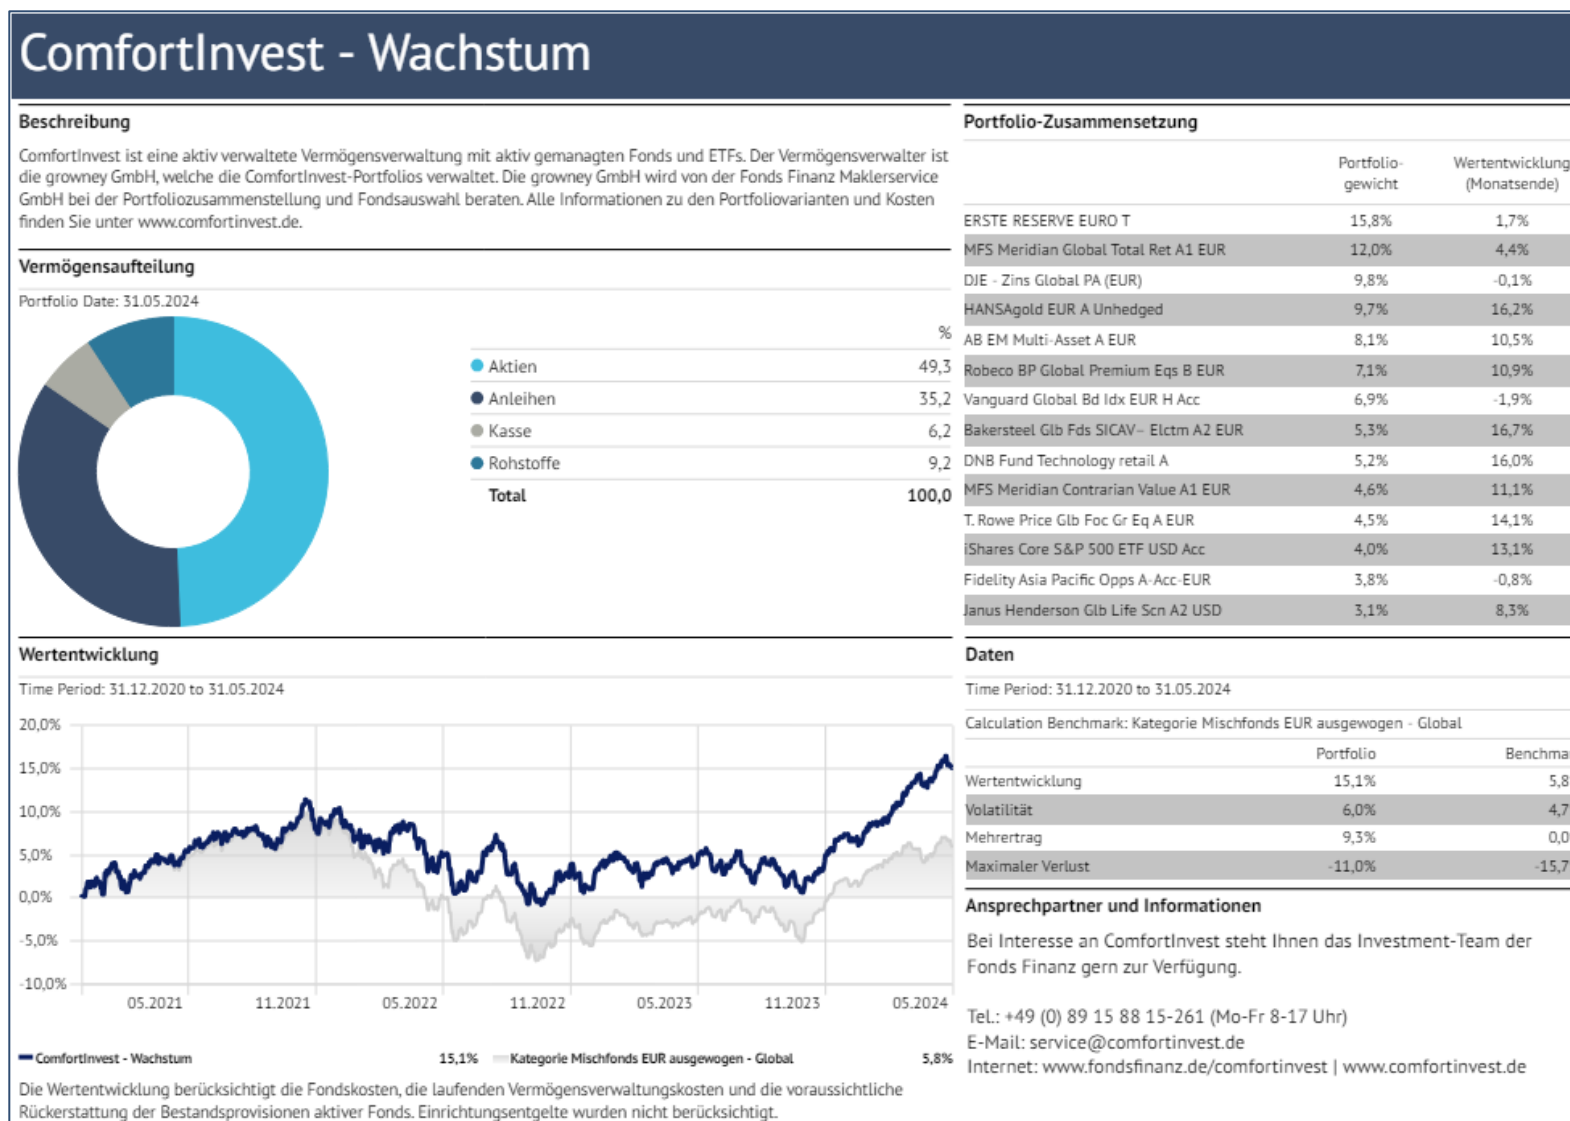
ComfortInvest - Wachstum

Beschreibung

ComfortInvest ist eine aktiv verwaltete Vermögensverwaltung mit aktiv gemanagten Fonds und ETFs. Der Vermögensverwalter ist die growney GmbH, welche die ComfortInvest-Portfolios verwaltet. Die growney GmbH wird von der Fonds Finanz Maklerservice GmbH bei der Portfoliozusammenstellung und Fondsauswahl beraten. Alle Informationen zu den Portfoliovarianten und Kosten finden Sie unter www.comfortinvest.de.

Vermögensaufteilung

Portfolio Date: 31.05.2024

| | % |
|---|---|
| Aktien | 49,3 |
| Anleihen | 35,2 |
| Kasse | 6,2 |
| Rohstoffe | 9,2 |
| Total | 100,0 |

Portfolio-Zusammensetzung

| | Portfolio-gewicht | Wertentwicklung (Monatsende) |
|---|---|---|
| ERSTE RESERVE EURO T | 15,8% | 1,7% |
| MFS Meridian Global Total Ret A1 EUR | 12,0% | 4,4% |
| DJE - Zins Global PA (EUR) | 9,8% | -0,1% |
| HANSAgold EUR A Unhedged | 9,7% | 16,2% |
| AB EM Multi-Asset A EUR | 8,1% | 10,5% |
| Robeco BP Global Premium Eqs B EUR | 7,1% | 10,9% |
| Vanguard Global Bd Idx EUR H Acc | 6,9% | -1,9% |
| Bakersteel Glb Fds SICAV– Elctm A2 EUR | 5,3% | 16,7% |
| DNB Fund Technology retail A | 5,2% | 16,0% |
| MFS Meridian Contrarian Value A1 EUR | 4,6% | 11,1% |
| T. Rowe Price Glb Foc Gr Eq A EUR | 4,5% | 14,1% |
| iShares Core S&P 500 ETF USD Acc | 4,0% | 13,1% |
| Fidelity Asia Pacific Opps A-Acc-EUR | 3,8% | -0,8% |
| Janus Henderson Glb Life Scn A2 USD | 3,1% | 8,3% |

Wertentwicklung

Time Period: 31.12.2020 to 31.05.2024

20,0%
15,0%
10,0%
5,0%
0,0%
-5,0%
-10,0%

05.2021 11.2021 05.2022 11.2022 05.2023 11.2023 05.2024

ComfortInvest - Wachstum 15,1% Kategorie Mischfonds EUR ausgewogen - Global 5,8%

Die Wertentwicklung berücksichtigt die Fondskosten, die laufenden Vermögensverwaltungskosten und die voraussichtliche Rückerstattung der Bestandsprovisionen aktiver Fonds. Einrichtungsentgelte wurden nicht berücksichtigt.

Daten

Time Period: 31.12.2020 to 31.05.2024

Calculation Benchmark: Kategorie Mischfonds EUR ausgewogen - Global

| | Portfolio | Benchma |
|---|---|---|
| Wertentwicklung | 15,1% | 5,8 |
| Volatilität | 6,0% | 4,7 |
| Mehrertrag | 9,3% | 0,0 |
| Maximaler Verlust | -11,0% | -15,7 |

Ansprechpartner und Informationen

Bei Interesse an ComfortInvest steht Ihnen das Investment-Team der Fonds Finanz gern zur Verfügung.

Tel.: +49 (0) 89 15 88 15-261 (Mo-Fr 8-17 Uhr)
E-Mail: service@comfortinvest.de
Internet: www.fondsfinanz.de/comfortinvest | www.comfortinvest.de